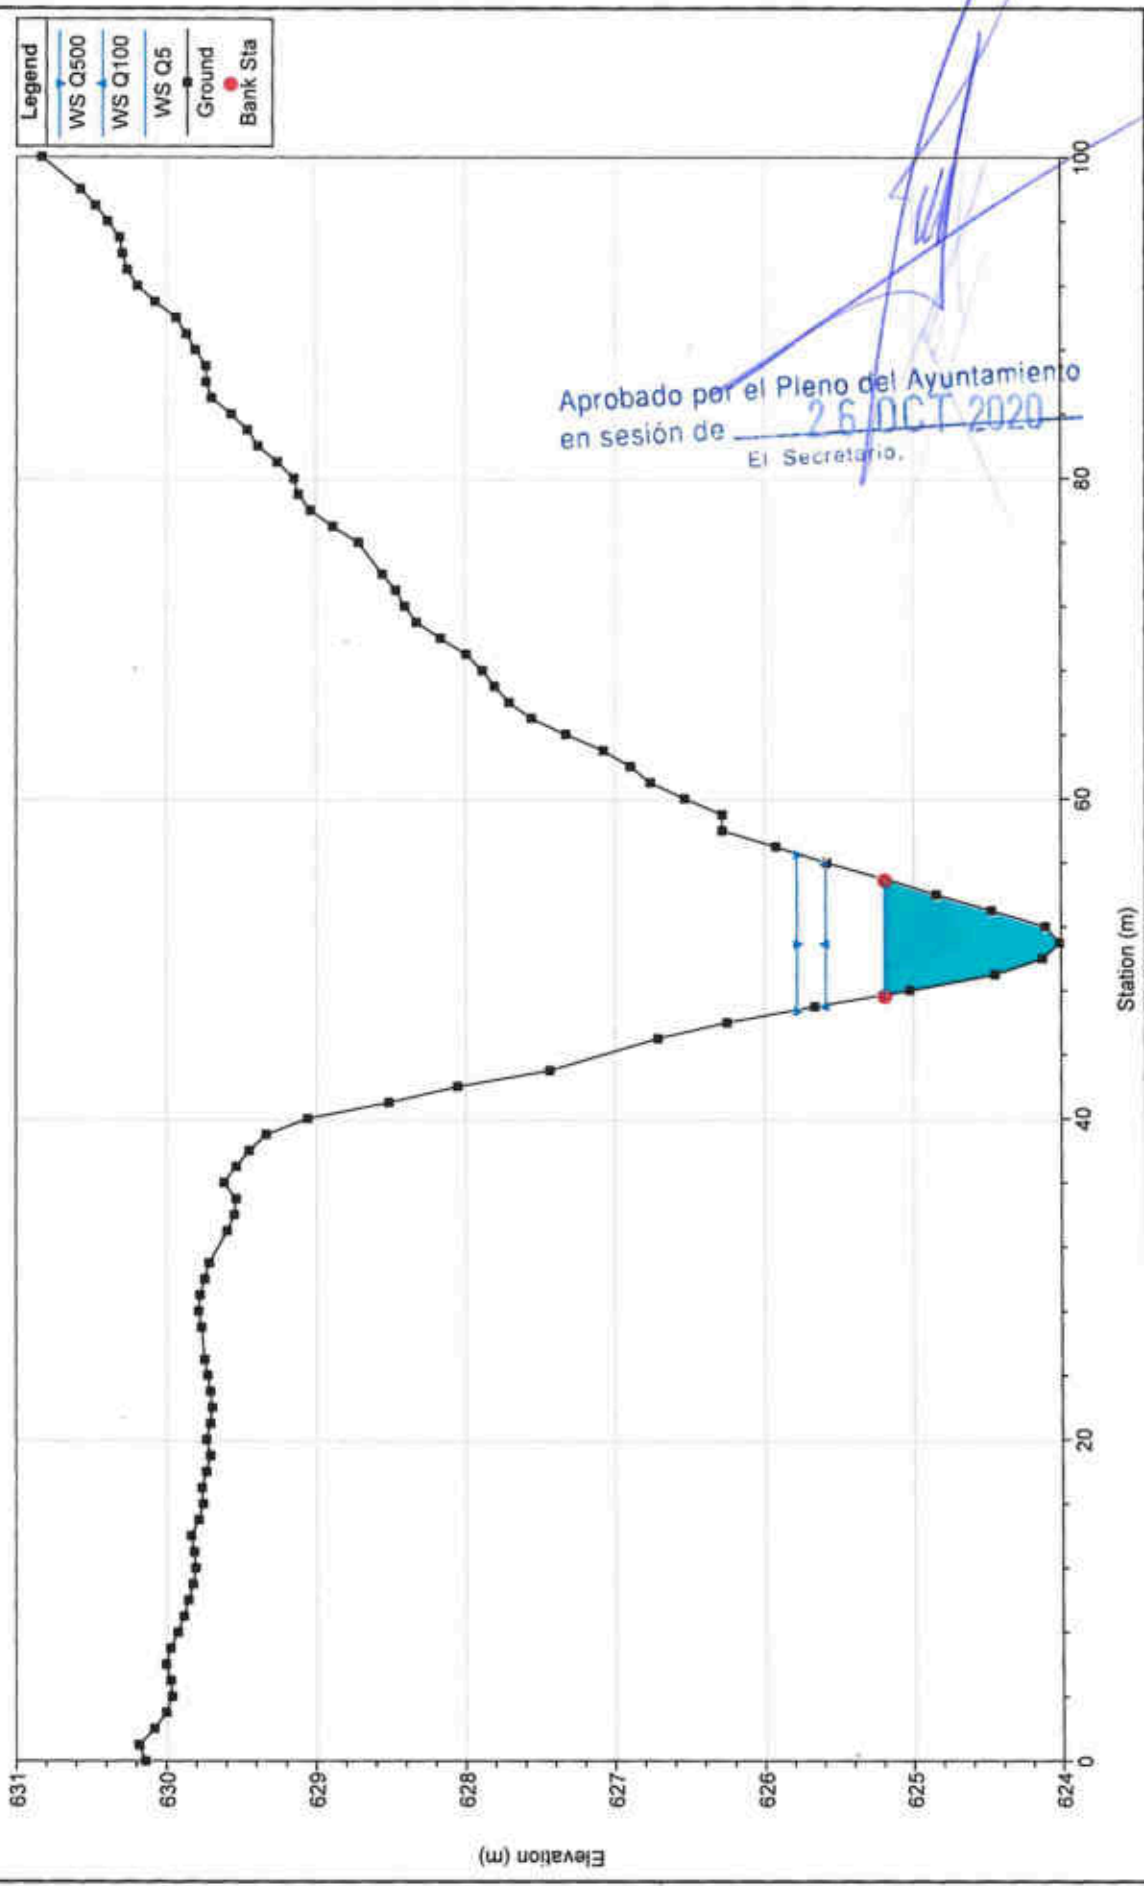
Legend
WS Q500
WS Q100
WS Q5
Ground
Bank Sta

Aprobado por el Pleno del Ayuntamiento
en sesión de 26 OCT 2020
El Secretario.

Elevation (m)
631
630
629
628
627
626
625
624

Station (m)
0
20
40
60
80
100